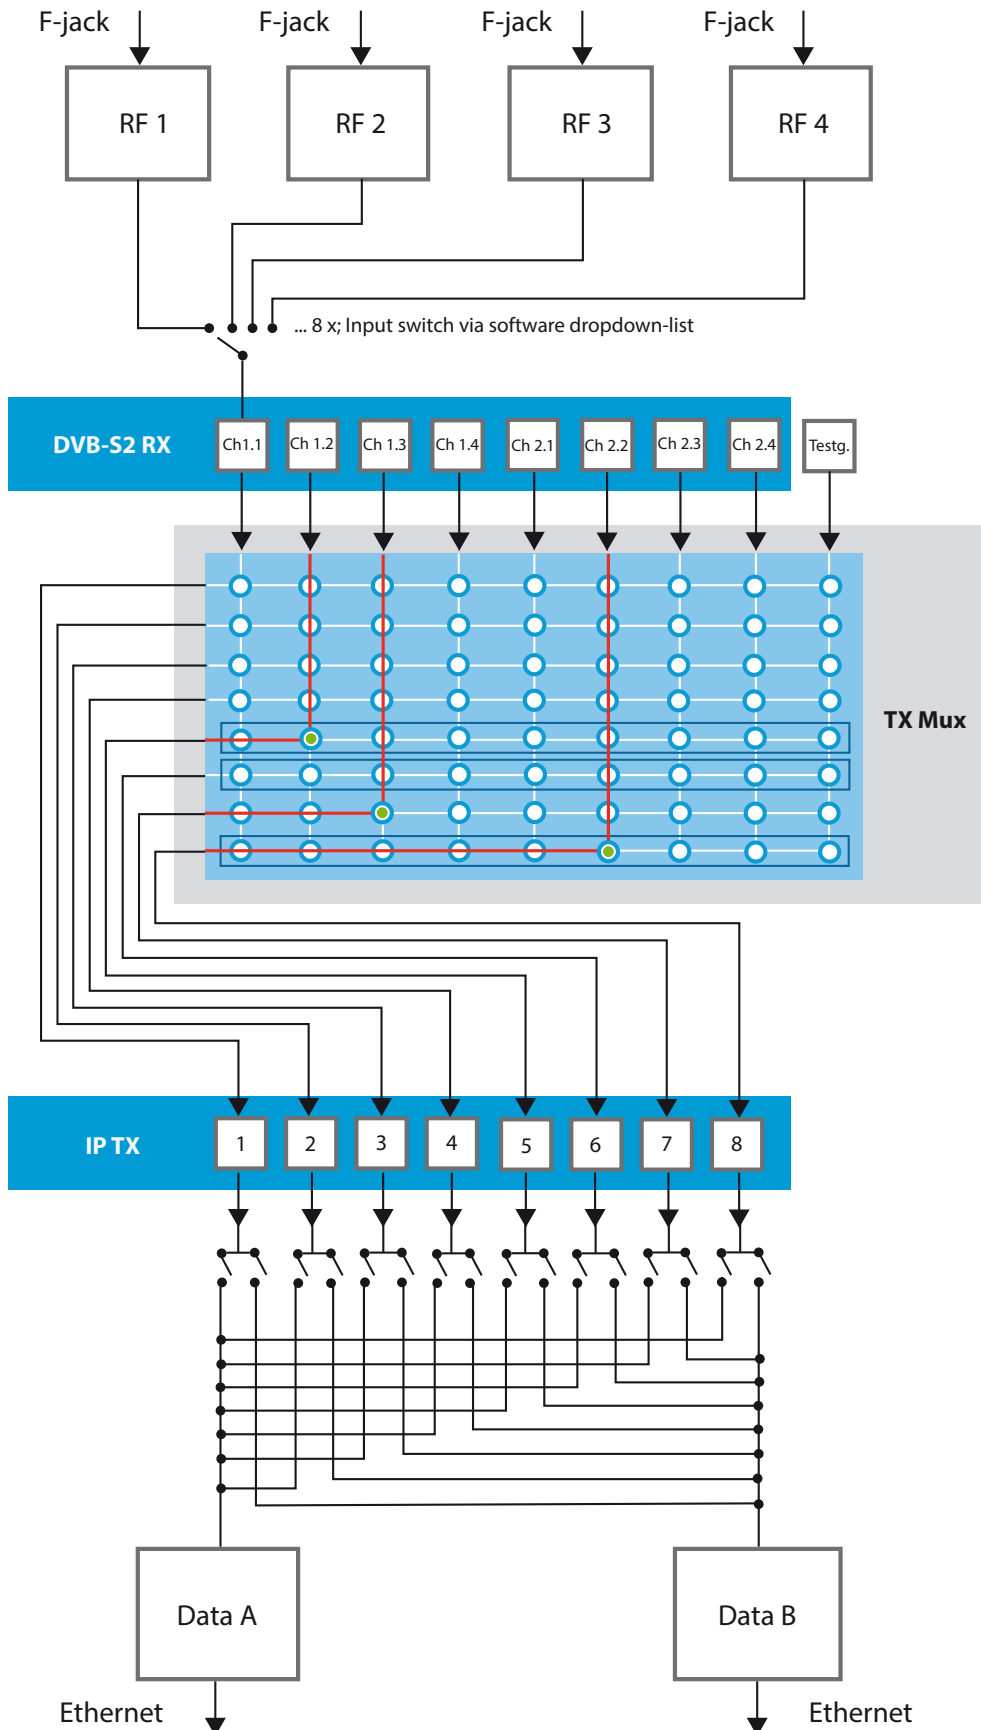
F-jack
F-jack
F-jack
F-jack

RF 1
RF 2
RF 3
RF 4

... 8 x; Input switch via software dropdown-list

DVB-S2 RX
Ch1.1
Ch 1.2
Ch 1.3
Ch 1.4
Ch 2.1
Ch 2.2
Ch 2.3
Ch 2.4
Testg.

TX Mux

IP TX
1
2
3
4
5
6
7
8

Data A
Data B

Ethernet
Ethernet